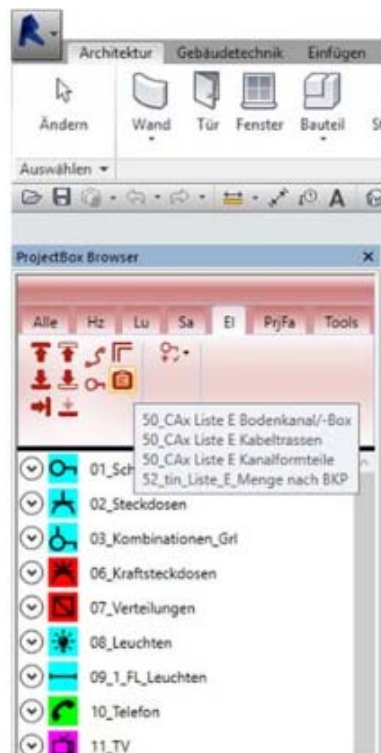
Architektur
Gebäudetechnik
Einfügen

Ändern
Wand
Tür
Fenster
Bauteil
St

Auswählen ▾

ProjectBox Browser
×

Alle
Hz
Lu
Sa
El
PrjFa
Tools

50_CAx Liste E Bodenkanal/-Box
50_CAx Liste E Kabeltrassen
50_CAx Liste E Kanalformteile
52_tin_Liste_E_Menge nach BKP

01_Sch
02_Steckdosen
03_Kombinationen_Grl
06_Kraftsteckdosen
07_Verteilungen
08_Leuchten
09_1_FL_Leuchten
10_Telefon
11_TV